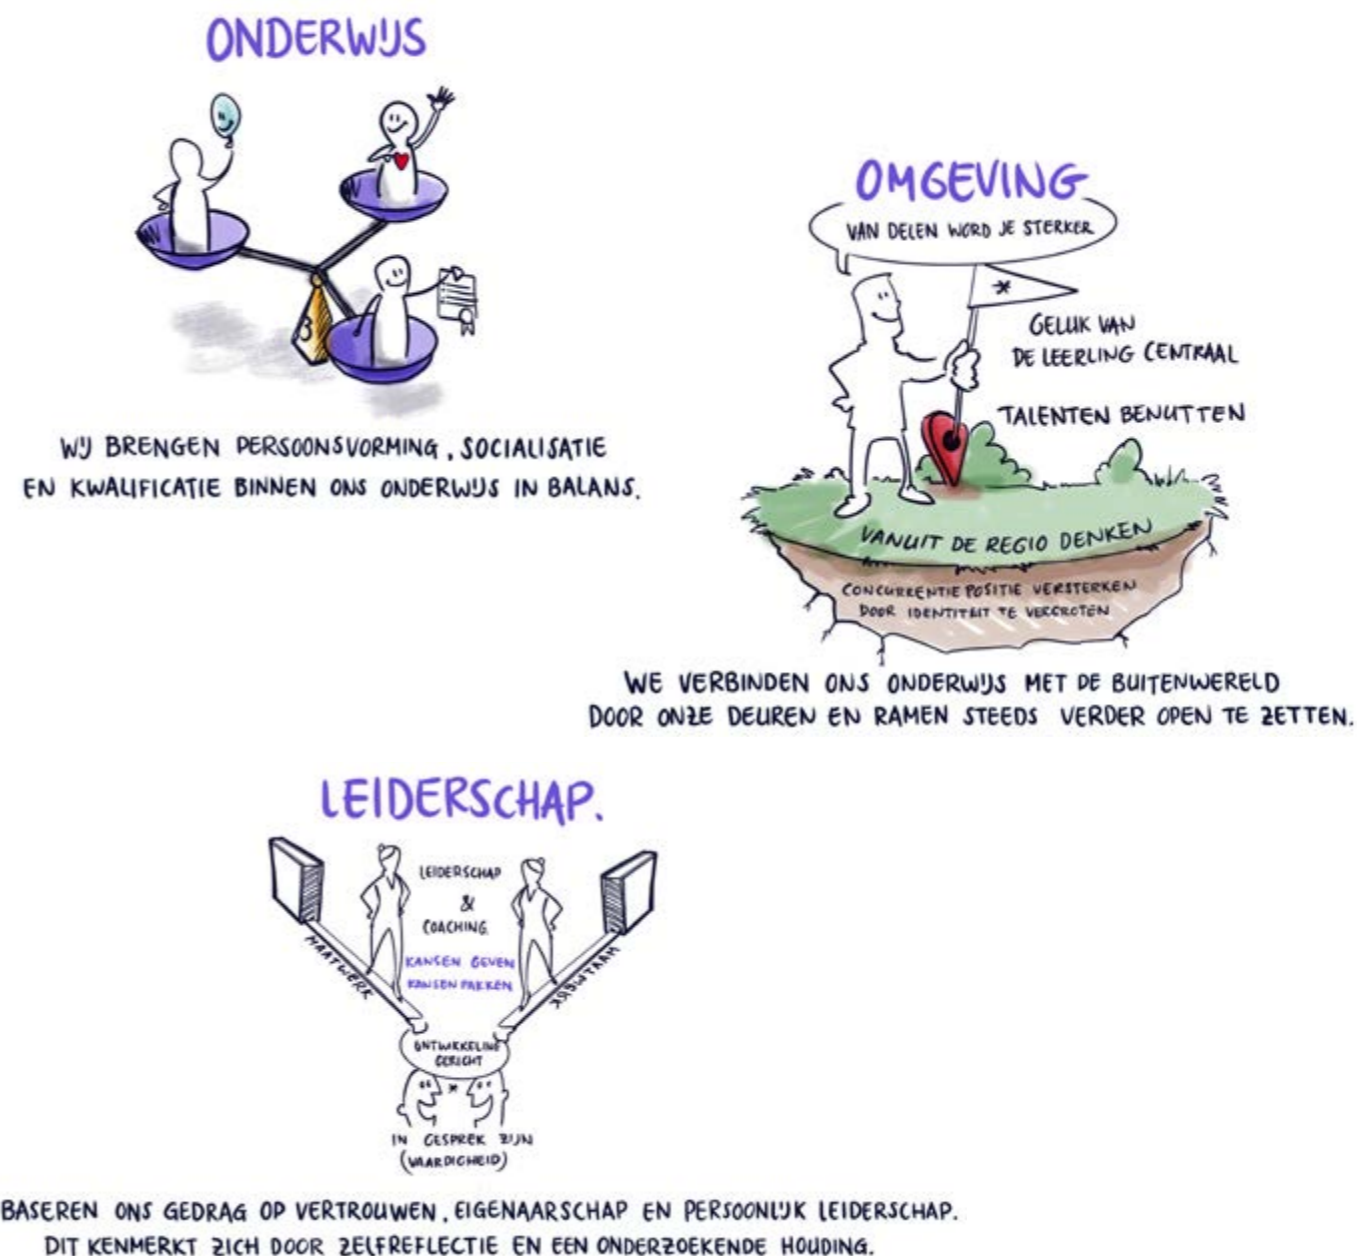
ONDERWIJS

W

W

B

WIJ BRENGEN PERSOONSVORMING, SOCIALISATIE EN KWALIFICATIE BINNEN ONS ONDERWIJS IN BALANS.

OMGEVING

VAN DELEN WORD JE STERKER

GELUK VAN DE LEERLING CENTRAAL

TALENTEN BENUTTEN

VANUIT DE REGIO DENKEN

CONCURRENTIE POSITIE VERSTERKEN DOOR IDENTITEIT TE VERGROTEN

WE VERBINDEN ONS ONDERWIJS MET DE BUITENWERELD DOOR ONZE DEUREN EN RAMEN STEEDS VERDER OPEN TE ZETTEN.

LEIDERSCHAP.

LEIDERSCHAP & COACHING

KANSEN GEVEN

KANSEN PAKKEN

MAATWERK

MAATWERK

ONTWIKKELING GERICHT

IN GESPREK ZIJN (VAARDIGHEID)

BASEREN ONS GEDRAG OP VERTROUWEN, EIGENAARSCHAP EN PERSOONLIJK LEIDERSCHAP. DIT KENMERKT ZICH DOOR ZELFREFLECTIE EN EEN ONDERZOEKENDE HOUDING.